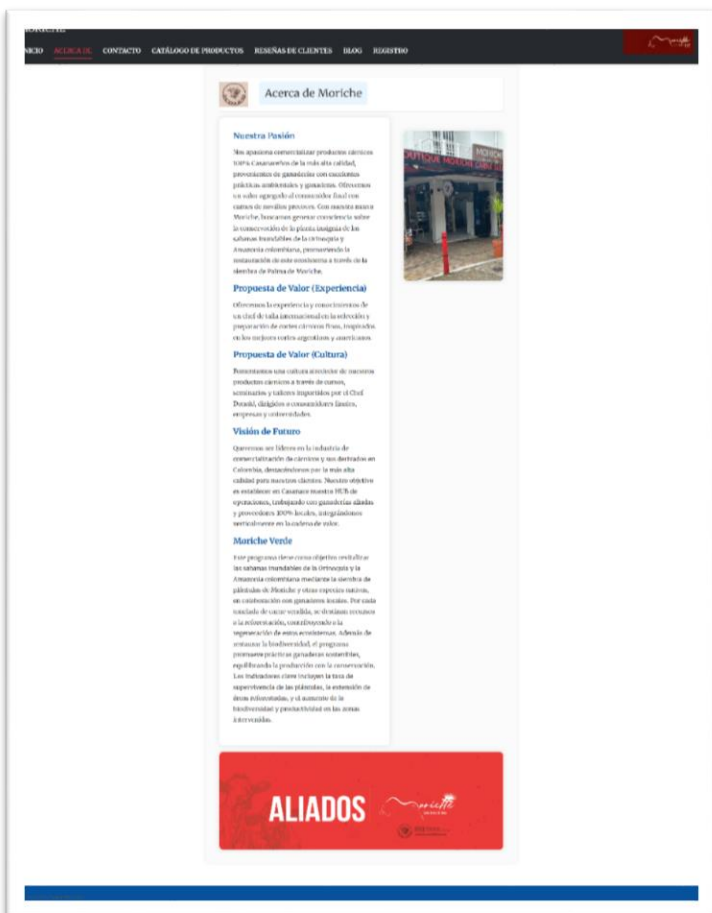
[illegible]

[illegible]ICIO ACERCA DE CONTACTO CATÁLOGO DE PRODUCTOS RESEÑAS DE CLIENTES BLOG REGISTRO

Acerca de Moriche

Nuestra Pasión

Nos apasiona comercializar productos cárnicos 100% Casanareños de la más alta calidad, provenientes de ganaderías con excelentes prácticas ambientales y ganaderas. Ofrecemos un valor agregado al consumidor final con cortes de novillos precoces. Con nuestra marca Moriche, buscamos generar conciencia sobre la conservación de la planta insignia de las sabanas inundables de la Orinoquía y Amazonía colombiana, promoviendo la restauración de este ecosistema a través de la siembra de Palma de Moriche.

Propuesta de Valor (Experiencia)

Ofrecemos la experiencia y conocimientos de un chef de talla internacional en la selección y preparación de cortes cárnicos finos, inspirados en los mejores cortes argentinos y americanos.

Propuesta de Valor (Cultura)

Fomentamos una cultura alrededor de nuestros productos cárnicos a través de cursos, seminarios y talleres impartidos por el Chef Donald, dirigidos a consumidores finales, empresas y universidades.

Visión de Futuro

Queremos ser líderes en la industria de comercialización de cárnicos y sus derivados en Colombia, destacándonos por la más alta calidad para nuestros clientes. Nuestro objetivo es establecer en Casanare nuestro HUB de operaciones, trabajando con ganaderías aliadas y proveedores 100% locales, integrándonos verticalmente en la cadena de valor.

Moriche Verde

Este programa tiene como objetivo revitalizar las sabanas inundables de la Orinoquía y la Amazonía colombiana mediante la siembra de palmeras de Moriche y otras especies nativas, en colaboración con ganaderos locales. Por cada tonelada de carne vendida, se destinan recursos a la reforestación, contribuyendo a la regeneración de estos ecosistemas. Además de aumentar la biodiversidad, el programa promueve prácticas ganaderas sostenibles, equilibrando la producción con la conservación. Los indicadores clave incluyen la tasa de supervivencia de las palmeras, la extensión de áreas reforestadas, y el aumento de la biodiversidad y productividad en las zonas intervenidas.

ALIADOS